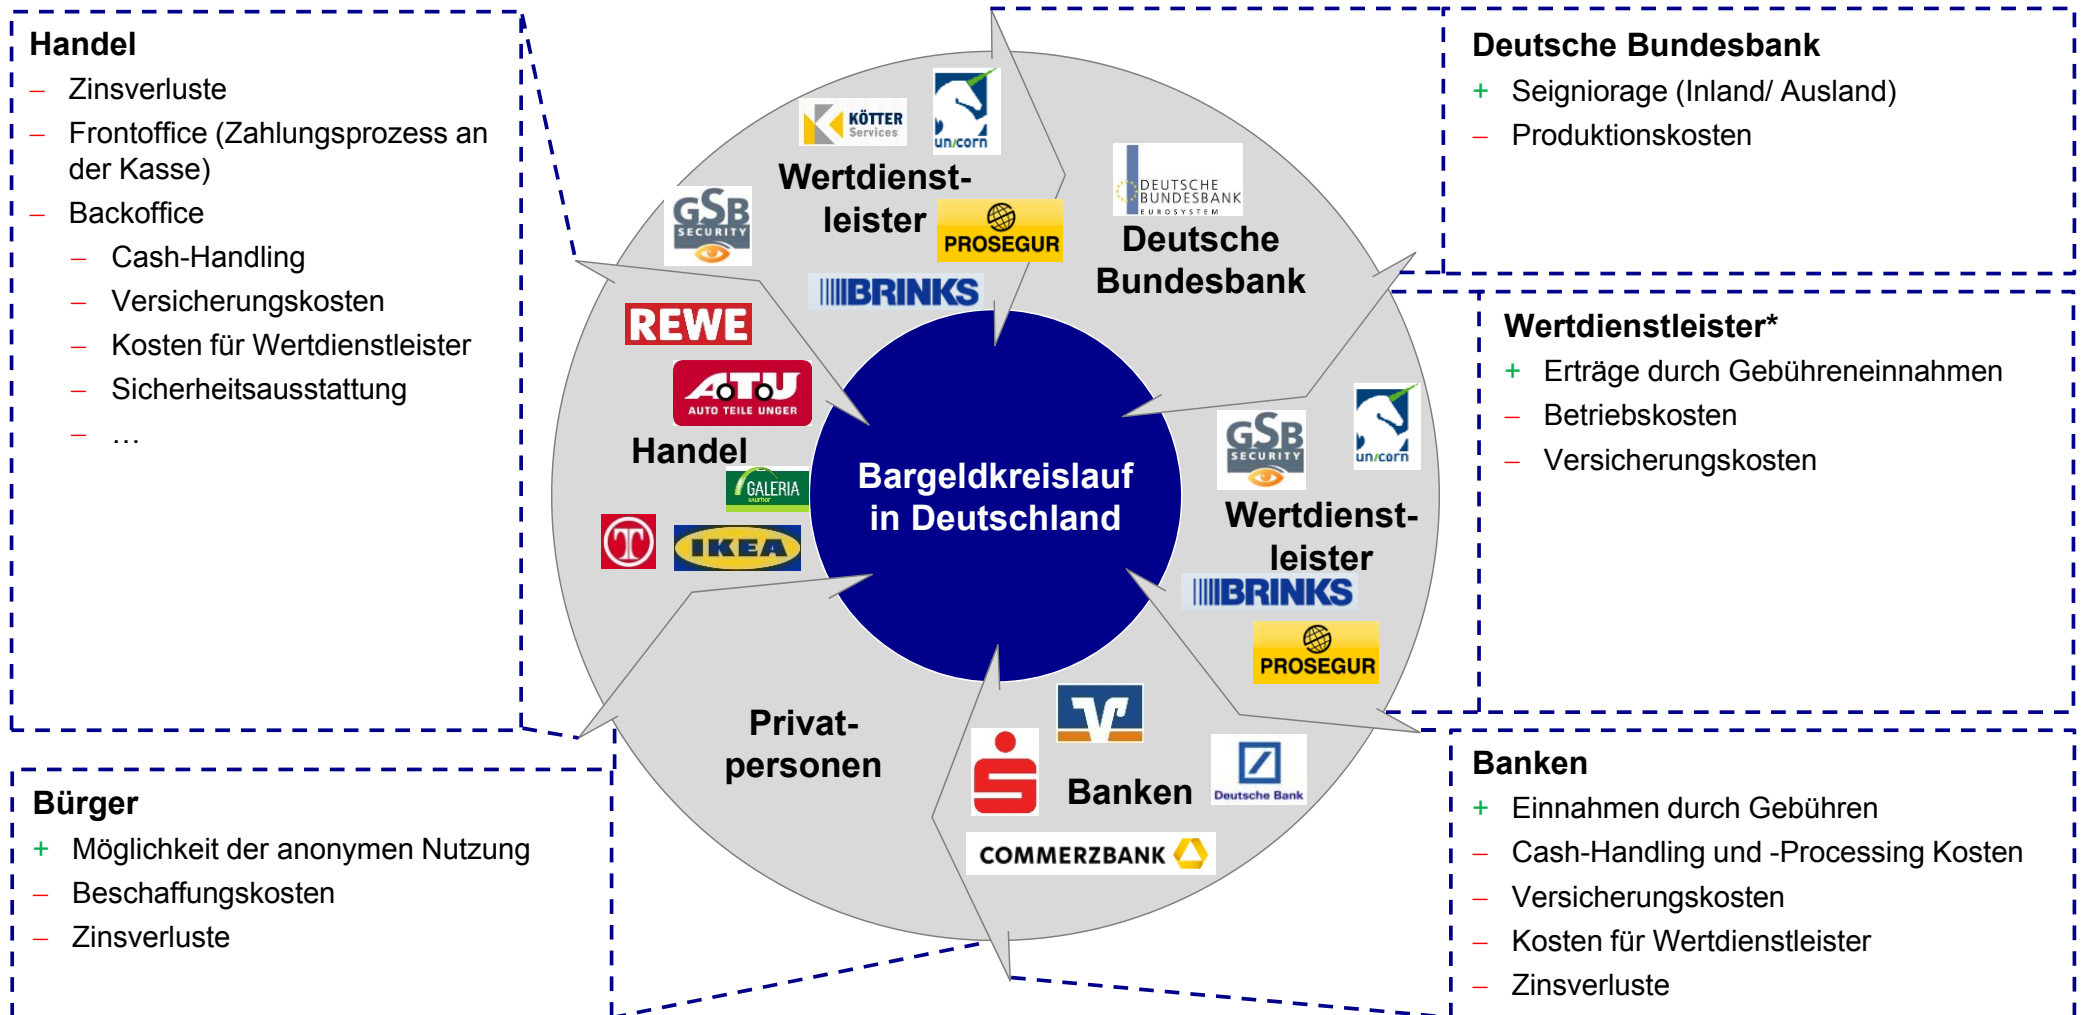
Handel
– Zinsverluste
– Frontoffice (Zahlungsprozess an der Kasse)
– Backoffice
– Cash-Handling
– Versicherungskosten
– Kosten für Wertdienstleister
– Sicherheitsausstattung
– …

Deutsche Bundesbank
+ Seigniorage (Inland/ Ausland)
– Produktionskosten

Wertdienstleister*
+ Erträge durch Gebühreneinnahmen
– Betriebskosten
– Versicherungskosten

KÖTTER Services
unicorn
Wertdienst-leister
GSB SECURITY
PROSEGUR
BRINKS
DEUTSCHE BUNDESBANK EUROSYSTEM
Deutsche Bundesbank
REWE
ATU AUTO TEILE UNGER
Handel
GALERIA
IKEA
Bargeldkreislauf in Deutschland
GSB SECURITY
unicorn
Wertdienst-leister
BRINKS
PROSEGUR
Privat-personen
Banken
Deutsche Bank
COMMERZBANK

Bürger
+ Möglichkeit der anonymen Nutzung
– Beschaffungskosten
– Zinsverluste

Banken
+ Einnahmen durch Gebühren
– Cash-Handling und -Processing Kosten
– Versicherungskosten
– Kosten für Wertdienstleister
– Zinsverluste